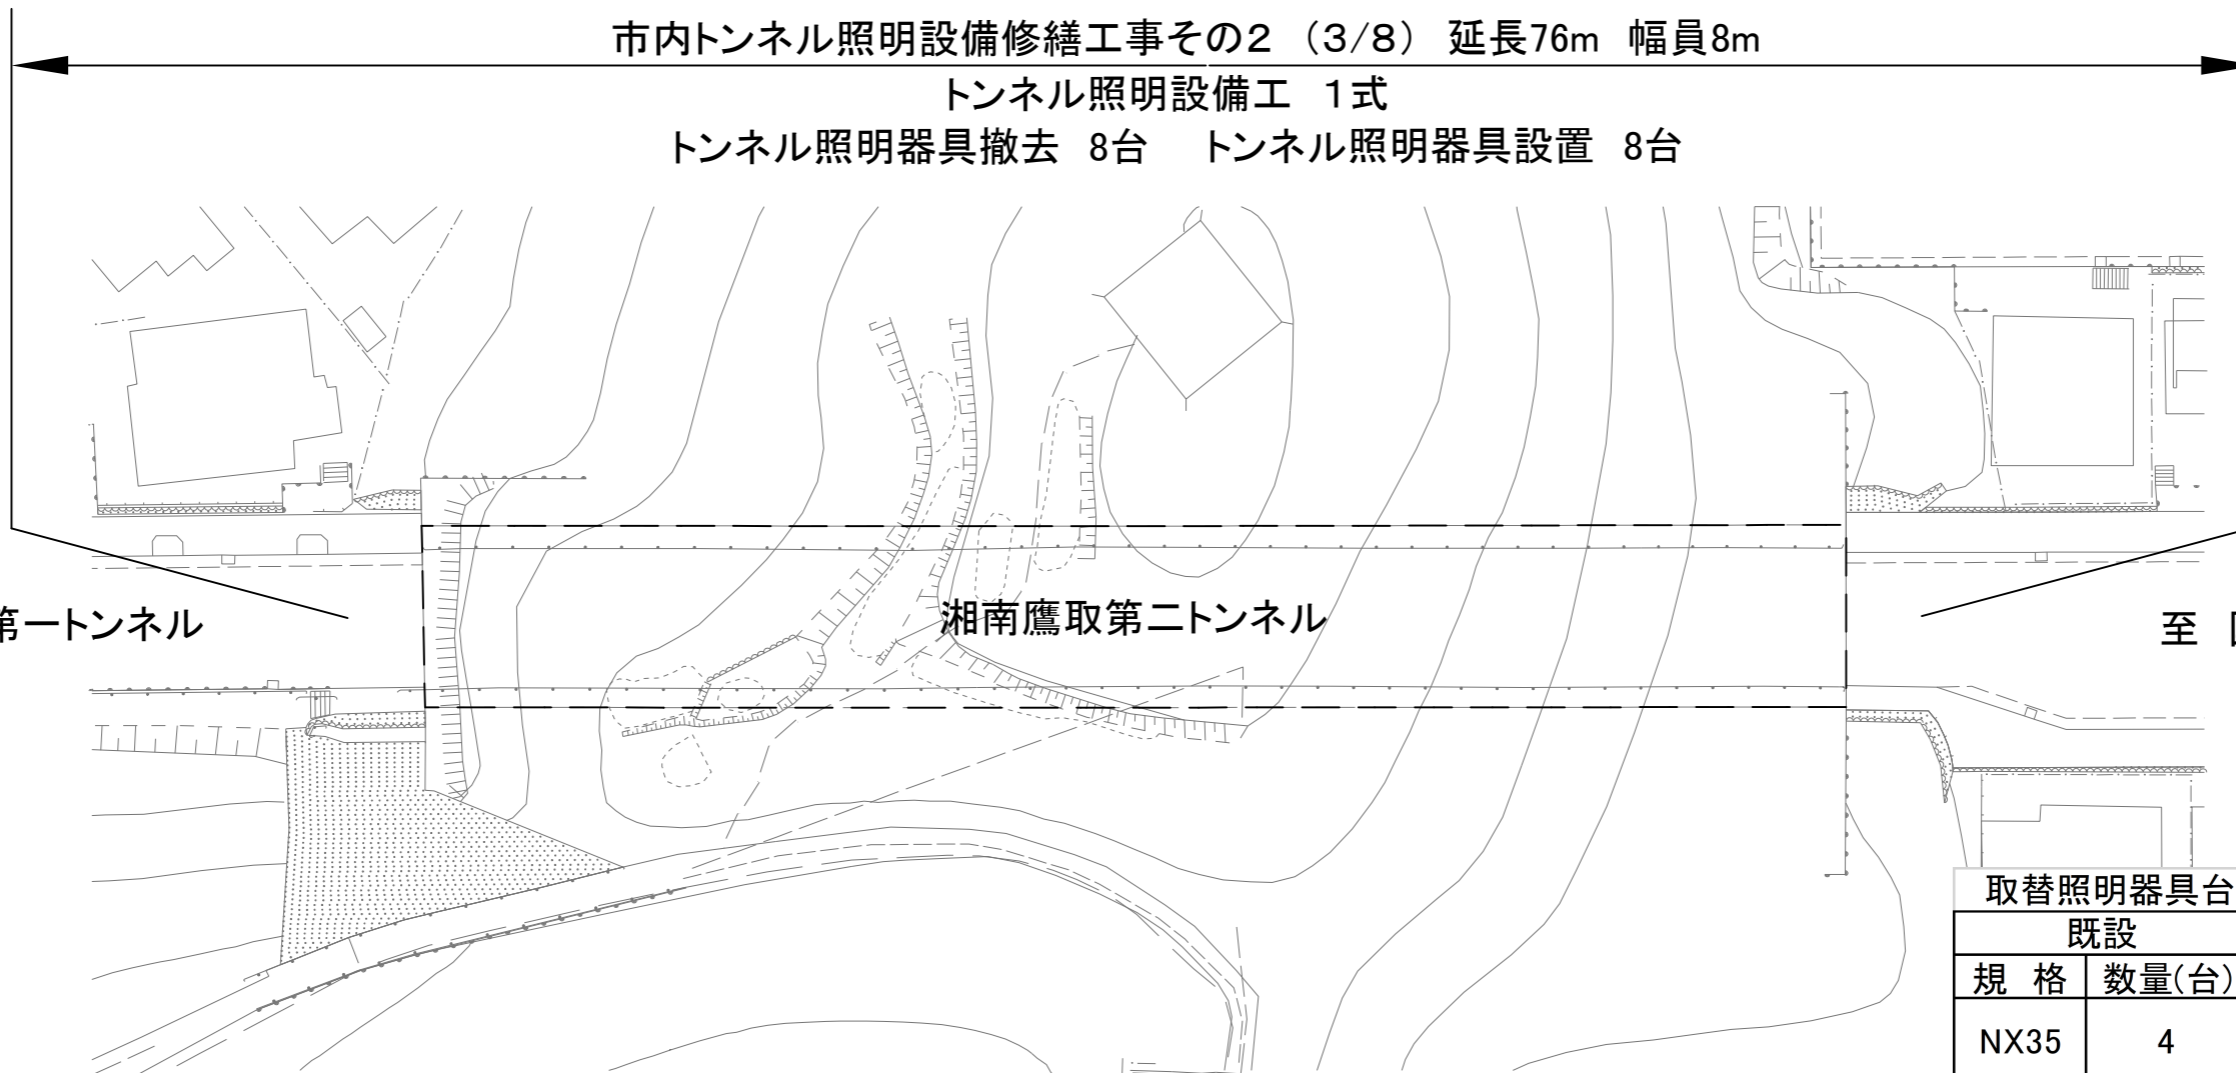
市内トンネル照明設備修繕工事その２（3/8） 延長76m 幅員8m

トンネル照明設備工 1式

トンネル照明器具撤去 8台 トンネル照明器具設置 8台

第一トンネル

湘南鷹取第二トンネル

至 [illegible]

| 取替照明器具台 | |
|---|---|
| 既設 | |
| 規 格 | 数量(台) |
| NX35 | 4 |